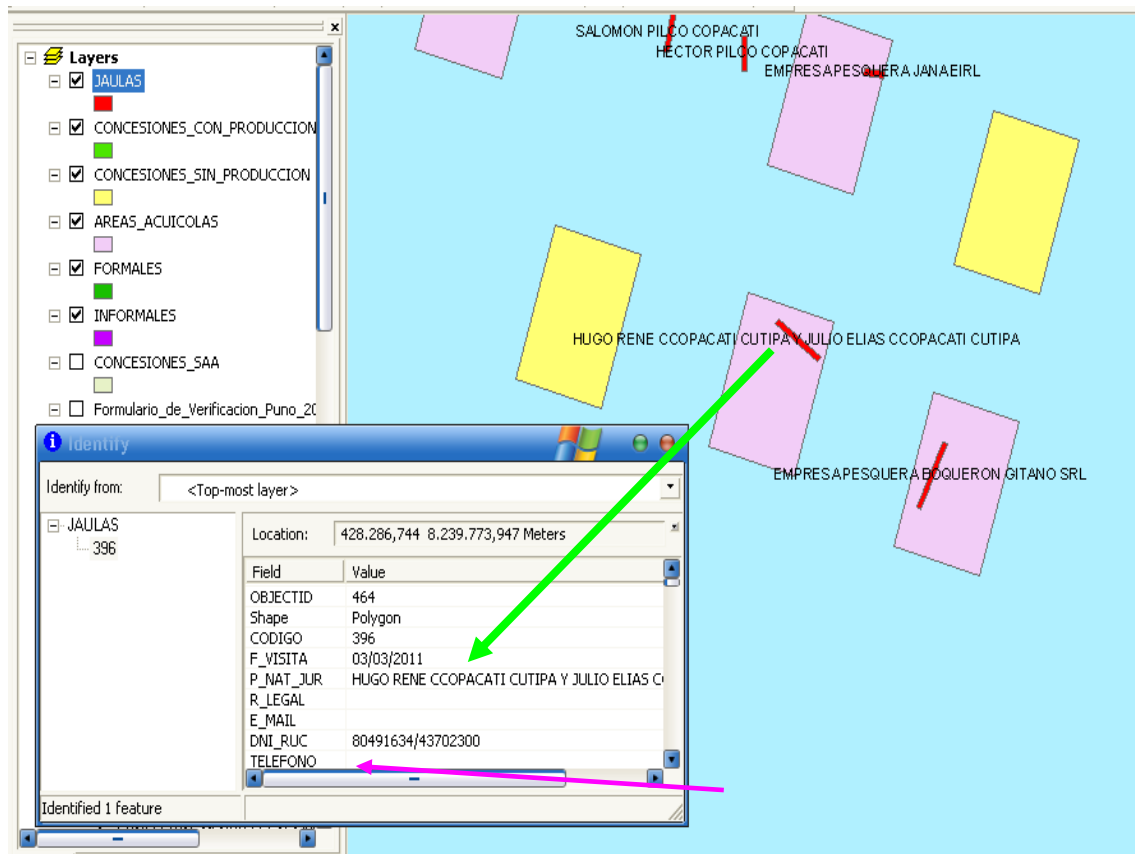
Layers

JAULAS

CONCESIONES_CON_PRODUCCION

CONCESIONES_SIN_PRODUCCION

AREAS_ACUICOLAS

FORMALES

INFORMALES

CONCESIONES_SAA

Formulario_de_Verificacion_Puno_20

SALOMON PILCO COPACATI

HECTOR PILCO COPACATI

EMPRESAPESQUERA JANAEIRL

HUGO RENE CCOPACATI CUTIPA Y JULIO ELIAS CCOPACATI CUTIPA

EMPRESAPESQUERA BOQUERON GITANO SRL

Identify

Identify from: <Top-most layer>

JAULAS
396

Location: 428.286,744 8.239.773,947 Meters

| Field | Value |
|---|---|
| OBJECTID | 464 |
| Shape | Polygon |
| CODIGO | 396 |
| F_VISITA | 03/03/2011 |
| P_NAT_JUR | HUGO RENE CCOPACATI CUTIPA Y JULIO ELIAS C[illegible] |
| R_LEGAL | |
| E_MAIL | |
| DNI_RUC | 80491634/43702300 |
| TELEFONO | |

Identified 1 feature